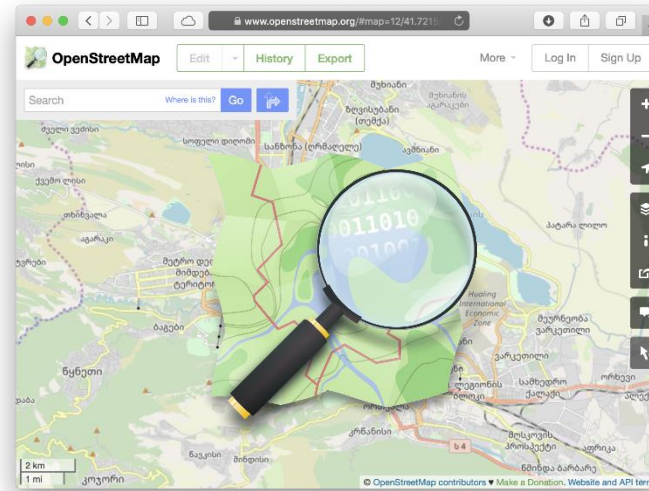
www.openstreetmap.org/#map=12/41.7218

OpenStreetMap

Edit

History

Export

More

Log In

Sign Up

Search

Where is this?

Go

მუხიანი

ზღვისუბანი (ოქმეა)

საბურთალო

ავჭალა

ლისი

თბილისი

მეტრო

ვაკე

ნუცუბიძე

ბაგები

Hualing International Economic Zone

ვარკეთილი

ლილო

ორხევი

კრწანისი

b4

2 km

1 mi

© OpenStreetMap contributors ♥ Make a Donation. Website and API ter

01101
011010
01001